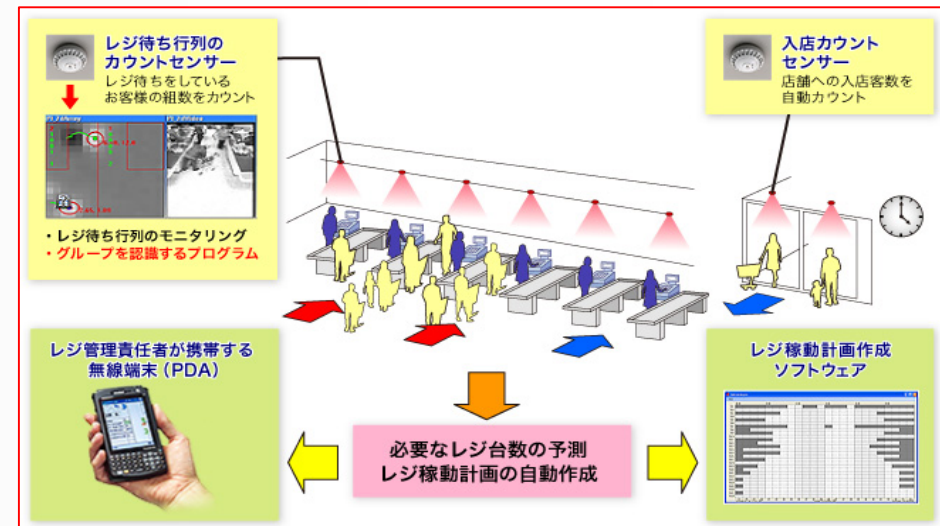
レジ待ち行列の
カウントセンサー
レジ待ちをしている
お客様の組数をカウント

・レジ待ち行列のモニタリング
・グループを認識するプログラム

入店カウント
センサー
店舗への入店客数を
自動カウント

レジ管理責任者が携帯する
無線端末（PDA）

必要なレジ台数の予測
レジ稼動計画の自動作成

レジ稼動計画作成
ソフトウェア